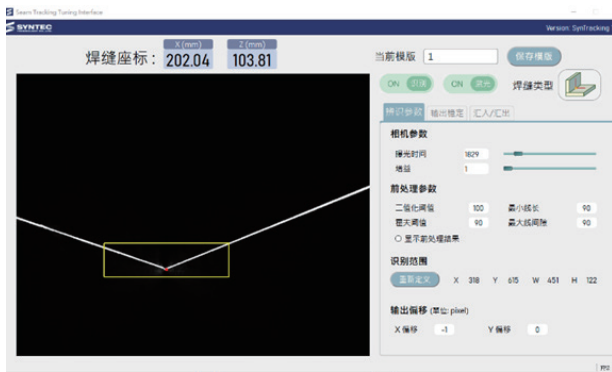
Seam Tracking Tuning Interface

SYNTEC

Version: SynTracking

焊缝座标：

X (mm)
202.04

Z (mm)
103.81

当前模版 1

保存模版

ON 识别

ON 激光

焊缝类型

辨识参数 | 输出信息 | 汇入/汇出

相机参数

曝光时间 1829

增益 1

前处理参数

二值化阈值 100
最小线长 90
最大阈值 90
最大线间隔 90

○ 显示前处理结果

识别范围

重新定义 X 318 Y 615 W 451 H 122

输出偏移 (单位: pixel)

X 偏移 -1 Y 偏移 0